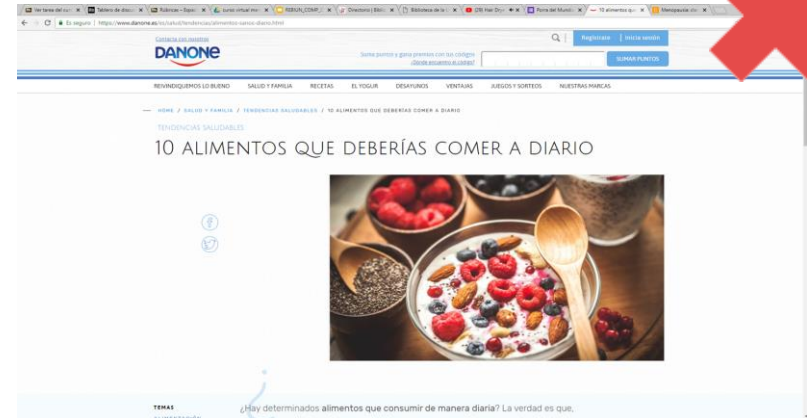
Es seguro | https://www.danone.es/es/salud/tendencias/alimentos-sanos-diario.html

Contacta con nosotros

DANONE

Suma puntos y gana premios con tus códigos
¿Dónde encuentro el código?

Regístrate | Inicia sesión

SUMAR PUNTOS

REIVINDIQUEMOS LO BUENO SALUD Y FAMILIA RECETAS EL YOGUR DESAYUNOS VENTAJAS JUEGOS Y SORTEOS NUESTRAS MARCAS

HOME / SALUD Y FAMILIA / TENDENCIAS SALUDABLES / 10 ALIMENTOS QUE DEBERÍAS COMER A DIARIO

TENDENCIAS SALUDABLES

10 ALIMENTOS QUE DEBERÍAS COMER A DIARIO

TEMAS

¿Hay determinados alimentos que consumir de manera diaria? La verdad es que,